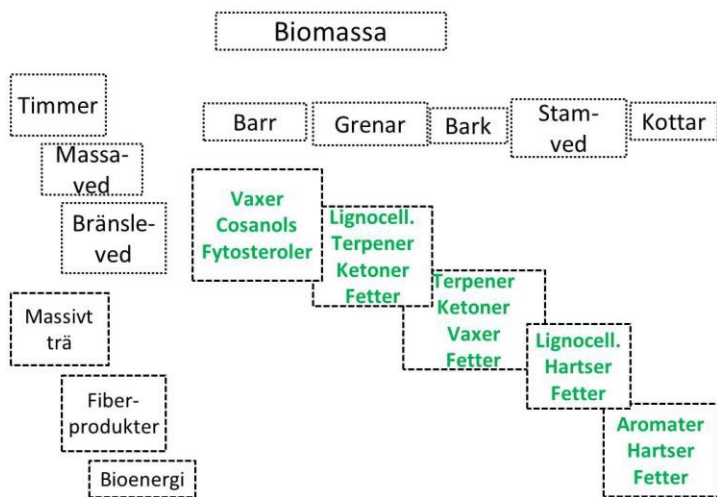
Biomassa

Timmer

Massaved

Bränsleved

Barr

Grenar

Bark

Stamved

Kottar

Vaxer
Cosanols
Fytosteroler

Lignocell.
Terpener
Ketoner
Fetter

Terpener
Ketoner
Vaxer
Fetter

Lignocell.
Hartser
Fetter

Aromater
Hartser
Fetter

Massivt trä

Fiberprodukter

Bioenergi